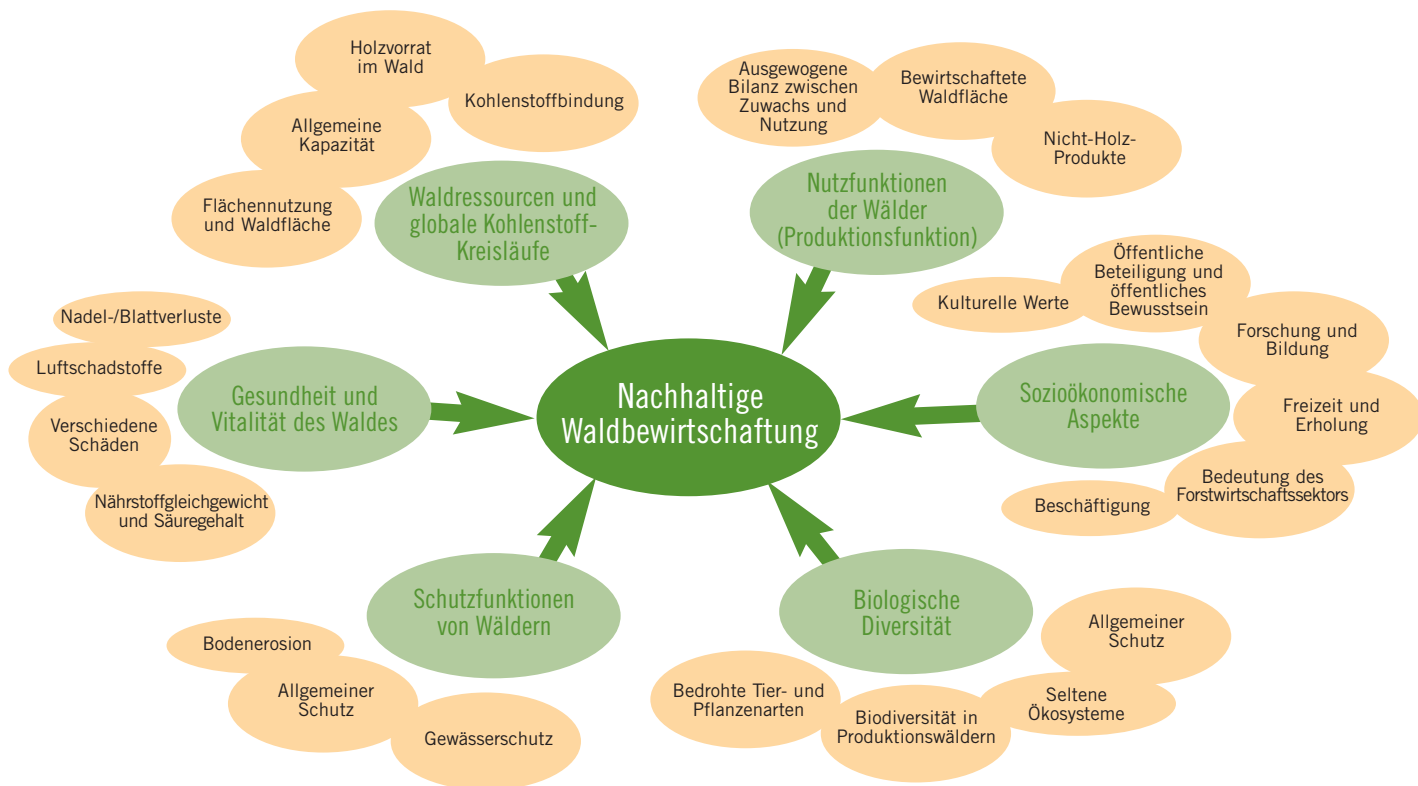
Holzvorrat im Wald

Kohlenstoffbindung

Allgemeine Kapazität

Flächennutzung und Waldfläche

Waldressourcen und globale Kohlenstoff-Kreisläufe

Ausgewogene Bilanz zwischen Zuwachs und Nutzung

Bewirtschaftete Waldfläche

Nicht-Holz-Produkte

Nutzfunktionen der Wälder (Produktionsfunktion)

Nadel-/Blattverluste

Luftschadstoffe

Verschiedene Schäden

Nährstoffgleichgewicht und Säuregehalt

Gesundheit und Vitalität des Waldes

Nachhaltige Waldbewirtschaftung

Kulturelle Werte

Öffentliche Beteiligung und öffentliches Bewusstsein

Forschung und Bildung

Sozioökonomische Aspekte

Freizeit und Erholung

Bedeutung des Forstwirtschaftssektors

Beschäftigung

Schutzfunktionen von Wäldern

Bodenerosion

Allgemeiner Schutz

Gewässerschutz

Biologische Diversität

Allgemeiner Schutz

Bedrohte Tier- und Pflanzenarten

Seltene Ökosysteme

Biodiversität in Produktionswäldern